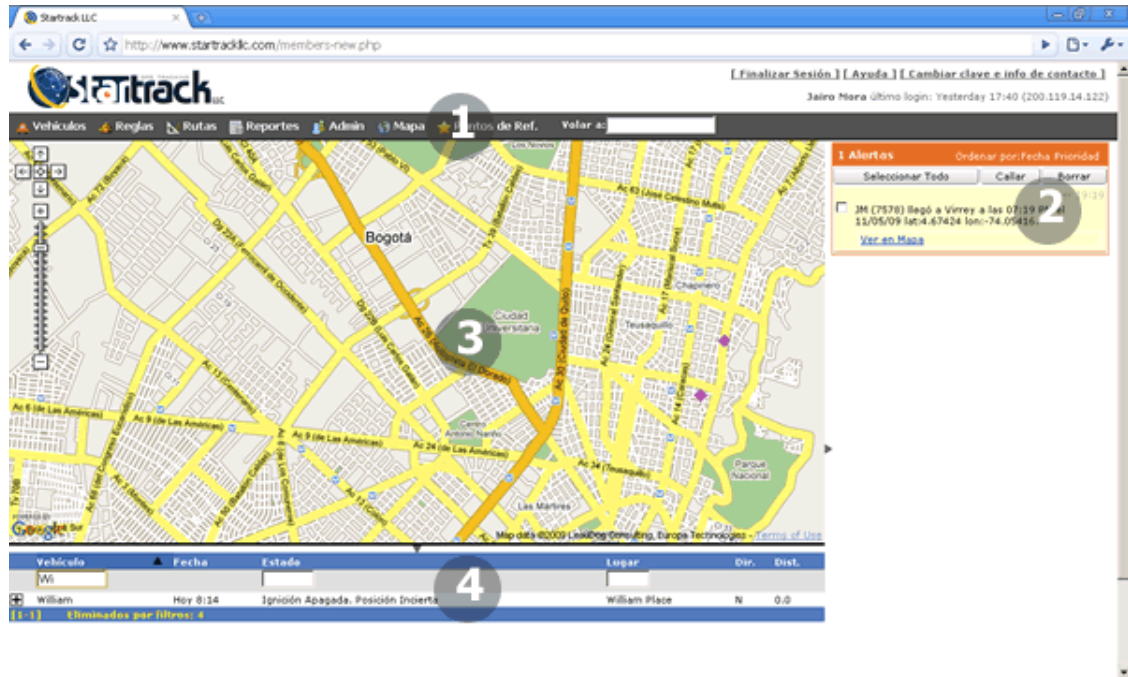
Startrack LLC

http://www.startrackllc.com/members-new.php

Startrack LLC

[ Finalizar Sesión ] [ Ayuda ] [ Cambiar clave e info de contacto ]

Jairo Mora último login: Yesterday 17:40 (200.119.14.122)

Vehículos Reglas Rutas Reportes Admin Mapa Puntos de Ref. Volar a:

1

1 Alertas Ordenar por: Fecha Prioridad

Seleccionar Todo Callar Borrar

JM (7578) llegó a Virrey a las 07:19 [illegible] 11/05/09 lat:4.67424 lon:-74.054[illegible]

Ver en Mapa

2

Bogotá

Ciudad Universitaria

Teusaquillo

Chapinero

Centro Antonio Nariño

Parque Nacional

Los Mártires

Ac 6 (de Las Américas)

Ac 24 (de Las Américas)

Ac 26

3

Map data ©2009 LeadDog Consulting, Europa Technologies - Terms of Use

| Vehículo | ▲ Fecha | Estado | Lugar | Dir. | Dist. |
|---|---|---|---|---|---|
| Wi | | | | | |
| William | Hoy 8:14 | Ignición Apagada. Posición Incierta | William Place | N | 0.0 |

4

[1-1] Eliminados por filtros: 4